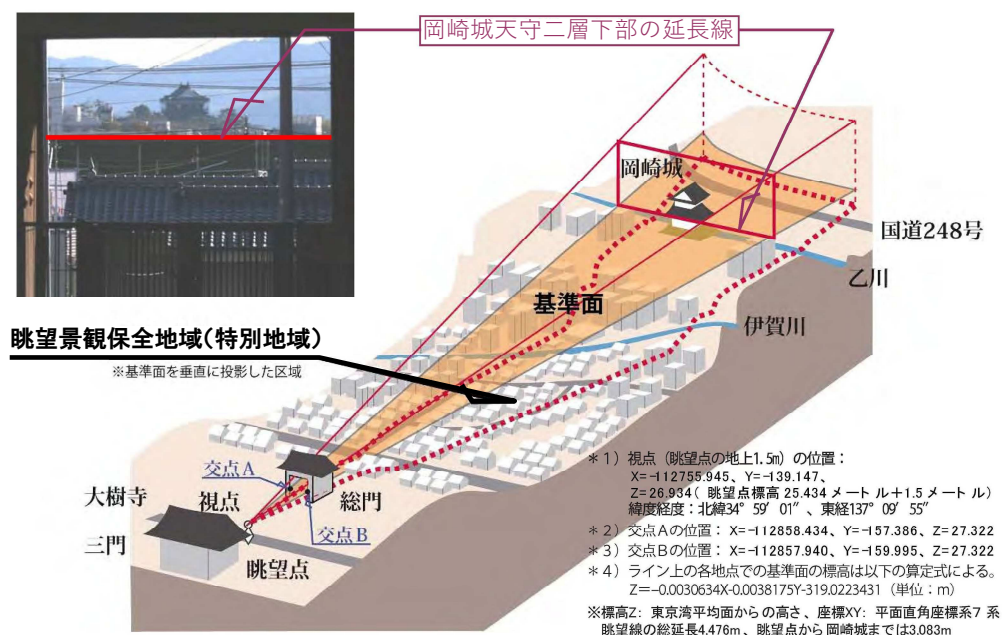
岡崎城天守二層下部の延長線

岡崎城

国道248号

乙川

基準面

伊賀川

眺望景観保全地域(特別地域)

※基準面を垂直に投影した区域

交点A

大樹寺

視点

総門

交点B

三門

眺望点

＊1) 視点（眺望点の地上1.5m）の位置：
X=-112755.945、Y=-139.147、
Z=26.934（眺望点標高 25.434 メートル+1.5 メートル）
緯度経度：北緯34° 59′ 01″、東経137° 09′ 55″

＊2) 交点Aの位置： X=-112858.434、Y=-157.386、Z=27.322

＊3) 交点Bの位置： X=-112857.940、Y=-159.995、Z=27.322

＊4) ライン上の各地点での基準面の標高は以下の算定式による。
Z=-0.0030634X-0.0038175Y-319.0223431 （単位：m）

※標高Z：東京湾平均面からの高さ、座標XY：平面直角座標系7 系
眺望線の総延長4.476m、眺望点から岡崎城までは3.083m